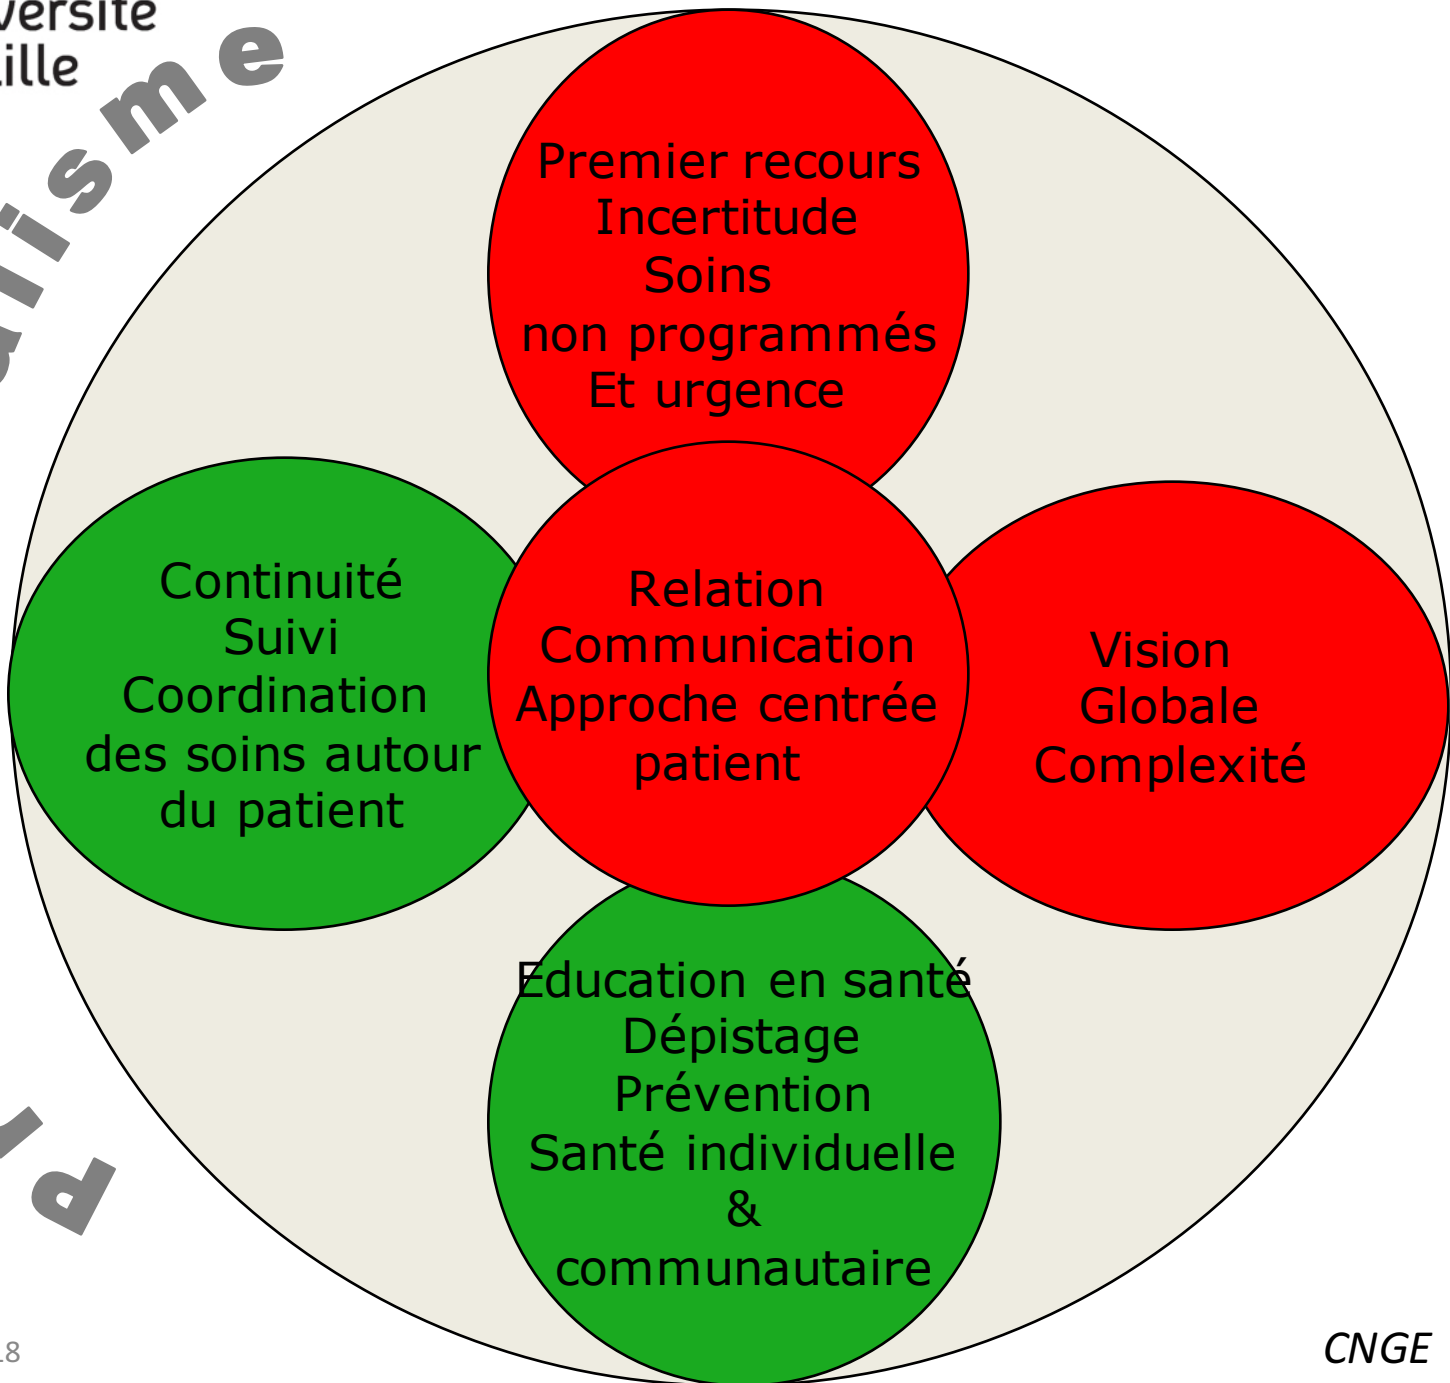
versite
ille

alisme

P

Premier recours
Incertitude
Soins
non programmés
Et urgence

Continuité
Suivi
Coordination
des soins autour
du patient

Relation
Communication
Approche centrée
patient

Vision
Globale
Complexité

Education en santé
Dépistage
Prévention
Santé individuelle
&
communautaire

18

CNGE